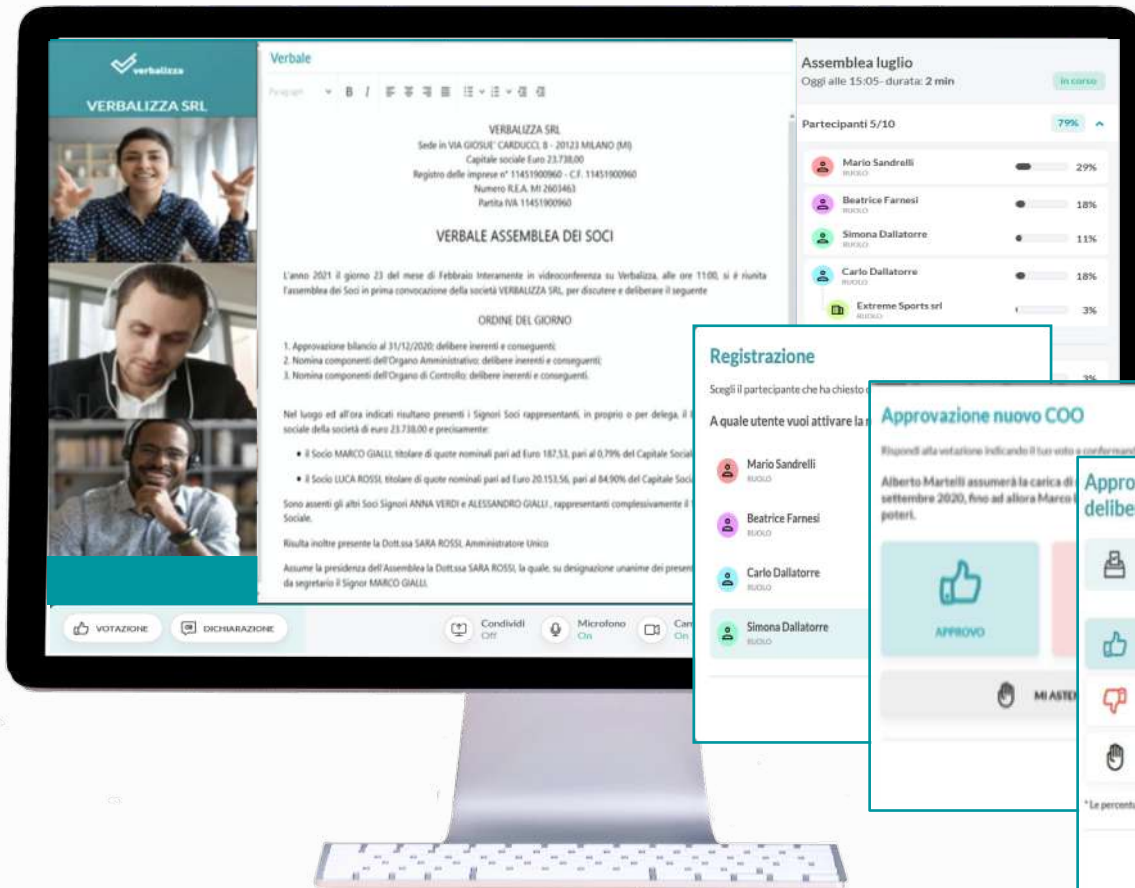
verbalizza

VERBALIZZA SRL

Verbale

Paragraph B I

VERBALIZZA SRL
Sede in VIA GIOSUE' CARDUCCI, 8 - 20123 MILANO (MI)
Capitale sociale Euro 23.738,00
Registro delle imprese n° 11451900960 - C.F. 11451900960
Numero R.E.A. MI 2603463
Partita IVA 11451900960

VERBALE ASSEMBLEA DEI SOCI

L'anno 2021 il giorno 23 del mese di Febbraio Interamente in videoconferenza su Verbalizza, alle ore 11:00, si è riunita l'assemblea dei Soci in prima convocazione della società VERBALIZZA SRL, per discutere e deliberare il seguente

ORDINE DEL GIORNO

1. Approvazione bilancio al 31/12/2020: delibere inerenti e conseguenti;
2. Nomina componenti dell'Organo Amministrativo: delibere inerenti e conseguenti;
3. Nomina componenti dell'Organo di Controllo: delibere inerenti e conseguenti.

Nel luogo ed all'ora indicati risultano presenti i Signori Soci rappresentanti, in proprio o per delega, il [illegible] sociale della società di euro 23.738,00 e precisamente:

• il Socio MARCO GIALLI, titolare di quote nominali pari ad Euro 187,53, pari al 0,79% del Capitale Social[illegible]
• il Socio LUCA ROSSI, titolare di quote nominali pari ad Euro 20.153,56, pari al 84,90% del Capitale Soci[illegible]

Sono assenti gli altri Soci Signori ANNA VERDI e ALESSANDRO GIALLI , rappresentanti complessivamente il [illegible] Sociale.

Risulta inoltre presente la Dott.ssa SARA ROSSI, Amministratore Unico

Assume la presidenza dell'Assemblea la Dott.ssa SARA ROSSI, la quale, su designazione unanime dei presen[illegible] da segretario il Signor MARCO GIALLI.

VOTAZIONE
DICHIARAZIONE
Condividi Off
Microfono On
Cam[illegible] On

Assemblea luglio
Oggi alle 15:05- durata: 2 min
In corso

Partecipanti 5/10
79%

Mario Sandrelli RUOLO 29%
Beatrice Farnesi RUOLO 18%
Simona Dallatorre RUOLO 11%
Carlo Dallatorre RUOLO 18%
Extreme Sports srl RUOLO 3%
3%

Registrazione
Scegli il partecipante che ha chiesto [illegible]
A quale utente vuoi attivare la r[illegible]
Mario Sandrelli RUOLO
Beatrice Farnesi RUOLO
Carlo Dallatorre RUOLO
Simona Dallatorre RUOLO

Approvazione nuovo COO
Rispondi alla votazione indicando il tuo voto e confermand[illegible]
Alberto Martelli assumerà la carica di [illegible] settembre 2020, fino ad allora Marco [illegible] poteri.
APPROVO
MI ASTE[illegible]

Appro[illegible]
delibe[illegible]
* Le percentu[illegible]